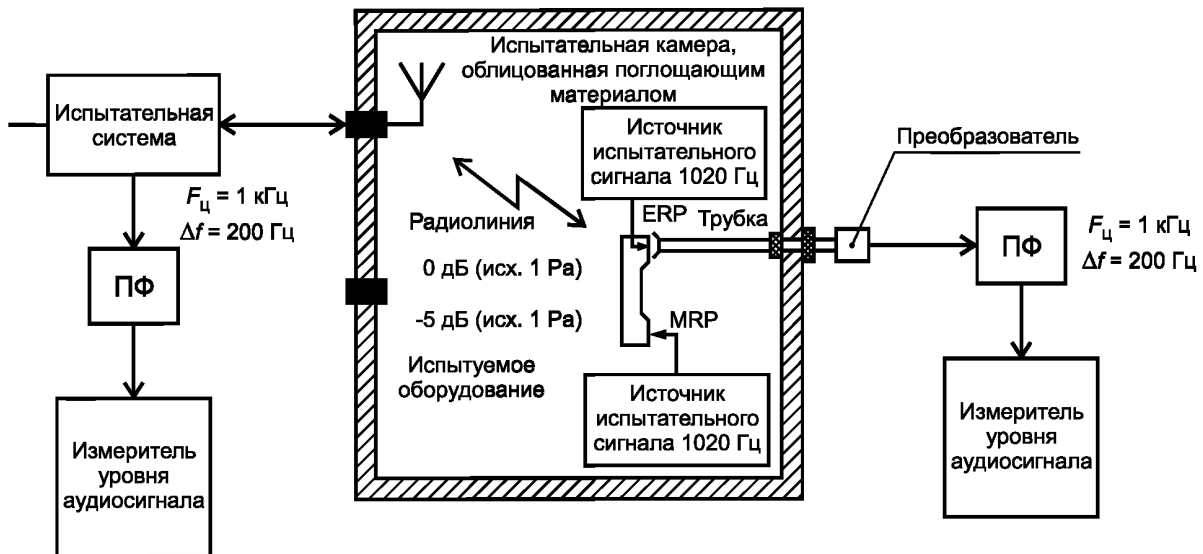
Испытательная система

$F_ц$ = 1 кГц
$\Delta f$ = 200 Гц

ПФ

Измеритель уровня аудиосигнала

Испытательная камера, облицованная поглощающим материалом

Источник испытательного сигнала 1020 Гц

Радиолиния

0 дБ (исх. 1 Pa)

-5 дБ (исх. 1 Pa)

Испытуемое оборудование

ERP

Трубка

MRP

Источник испытательного сигнала 1020 Гц

Преобразователь

$F_ц$ = 1 кГц
$\Delta f$ = 200 Гц

ПФ

Измеритель уровня аудиосигнала